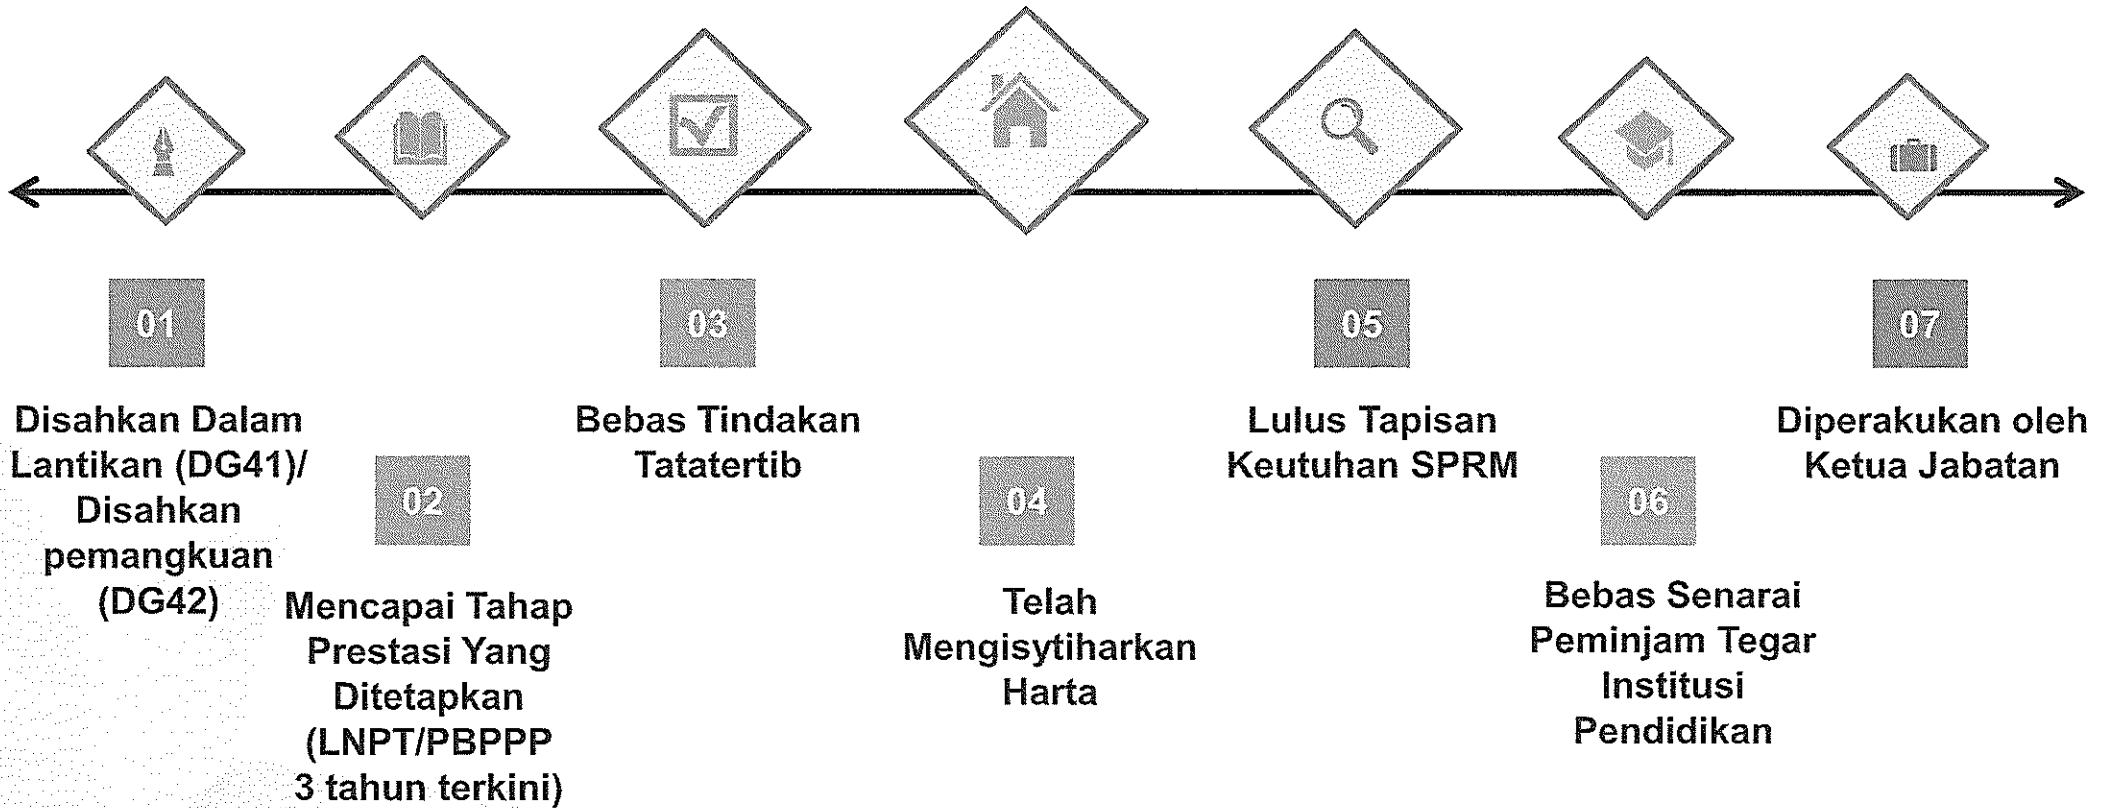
01

Disahkan Dalam Lantikan (DG41)/ Disahkan pemangkuan (DG42)

02

Mencapai Tahap Prestasi Yang Ditetapkan (LNPT/PBPPP 3 tahun terkini)

03

Bebas Tindakan Tatatertib

04

Telah Mengisytiharkan Harta

05

Lulus Tapisan Keutuhan SPRM

06

Bebas Senarai Peminjam Tegar Institusi Pendidikan

07

Diperakukan oleh Ketua Jabatan